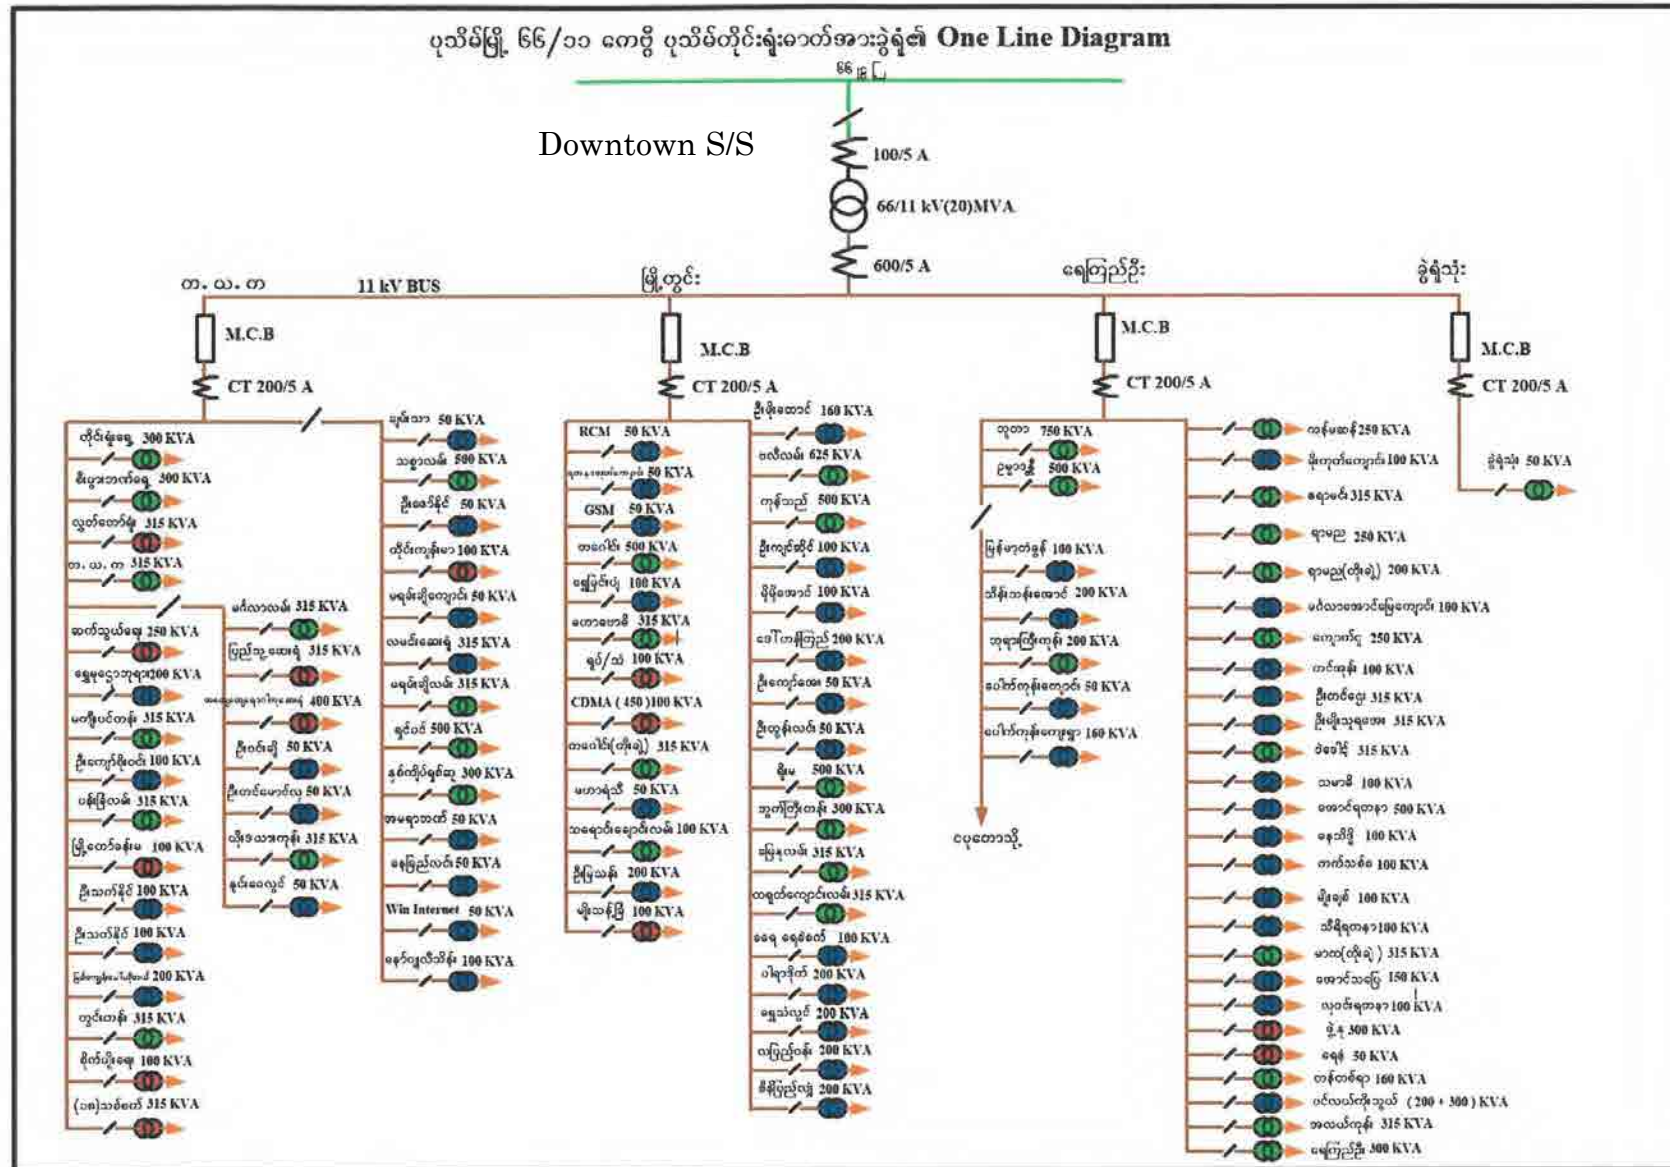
ပုသိမ်မြို့ ၆၆/၁၁ ကေဗွီ ပုသိမ်တိုင်းရုံးခေတ်အားခွဲရုံ၏ One Line Diagram

66 kV

Downtown S/S

100/5 A

66/11 kV(20)MVA

600/5 A

တ. ယ. က

11 kV BUS

မြို့တွင်း

ရေကြည်ဦး

ခွဲရုံသုံး

M.C.B

CT 200/5 A

M.C.B

CT 200/5 A

M.C.B

CT 200/5 A

M.C.B

CT 200/5 A

တိုင်းရုံးရှေ့ 300 KVA
စီးပွားဘက်ရှေ့ 300 KVA
လွှတ်တော်ရုံး 315 KVA
တ. ယ. က 315 KVA
ဆက်သွယ်ရေး 250 KVA
ရွှေမှုဌေးဘုရား 200 KVA
မဟာဗိုလ်တန်း 315 KVA
ဦးကျော်ဖိုးလမ်း 100 KVA
ပန်းခြံလမ်း 315 KVA
မြို့တော်ခန်းမ 100 KVA
ဦးသက်နိုင် 100 KVA
ဦးသတ်နိုင် 100 KVA
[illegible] 200 KVA
တွင်းတန်း 315 KVA
စိုက်ပျိုးရေး 100 KVA
(၁၈)သစ်စက် 315 KVA

မင်္ဂလာလမ်း 315 KVA
ပြည်သူ့ဆေးရုံ 315 KVA
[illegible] 400 KVA
ဦးဝင်းချို 50 KVA
ဦးတင်မောင်လှ 50 KVA
ယိုဇသာကုန်း 315 KVA
နှင်းဆေလှုင် 50 KVA

ချမ်းသာ 50 KVA
သစ္စာလမ်း 500 KVA
ဦးစောဒိုင် 50 KVA
တိုင်းကုန်စာ 100 KVA
မရမ်းချိုကျောင်း 50 KVA
လမင်းဆေးရုံ 315 KVA
ရေမှုးရိုလမ်း 315 KVA
ချင်းဝင် 500 KVA
နှစ်ကျိပ်ရှစ်ဆူ 300 KVA
အမရာကတ် 50 KVA
ရေကြည်လမ်း 50 KVA
Win Internet 50 KVA
နော်လျှလိဘိန်း 100 KVA

RCM 50 KVA
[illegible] 50 KVA
GSM 50 KVA
တဝေါင်း 500 KVA
ရွှေမြင်းပုံ 100 KVA
ဘောဗေဓိ 315 KVA
ရုပ်/သံ 100 KVA
CDMA ( 450 )100 KVA
တဝေါင်း(တိုးချဲ့) 315 KVA
မဟာရုံသီ 50 KVA
သရေဝင်းခြောဝင်လမ်း 100 KVA
ဦးမြသန်း 200 KVA
မျိုးသန့်ဖြို 100 KVA

ဦးဖိုးတောင် 160 KVA
ဗလီလမ်း 625 KVA
ကုန်သည် 500 KVA
ဦးကျင်ဖိုင် 100 KVA
မိုဗိုအောင် 100 KVA
ဒေါ်တန်ကြည် 200 KVA
ဦးကျော်ထေး 50 KVA
ဦးတွန်းလင်း 50 KVA
ရှိမ 500 KVA
ဘုတ်ကြီးတန်း 300 KVA
ခမြေလမ်း 315 KVA
ထရုတ်ကျောင်းလမ်း 315 KVA
ရေရေ ရေစီစက် 100 KVA
ပါရာဒိုက် 200 KVA
ရွှေသံလှုင် 200 KVA
လပြည့်ဝန်း 200 KVA
စိန်ပြည့်လျှံ 200 KVA

ထူတာ 750 KVA
ဥစ္စာဒွိ 500 KVA
မြန်မာ့တံခွန် 100 KVA
သိန်းဘန်းတောင် 200 KVA
ဘုရားကြီးကုန်း 200 KVA
ပေါက်ကုန်းကျောင်း 50 KVA
ပေါက်ကုန်းကျေးရွာ 160 KVA
ငပုတောသို့

ကန်မဆန် 250 KVA
မိုးကုတ်ကျောင်း 100 KVA
ဓနုဖရ် 315 KVA
ရာမည 250 KVA
ရာမည(တိုးချဲ့) 200 KVA
မင်္ဂလာအောင်မြေကျောင်း 100 KVA
ကျောက်ရှ 250 KVA
တင်းကုန်း 100 KVA
ဦးတင်ဌေး 315 KVA
ဦးမိုးသူရအေး 315 KVA
ဇဝေါင် 315 KVA
သမာဓိ 100 KVA
အောင်ရတနာ 500 KVA
နေသဒ္ဒိ 100 KVA
ကက်သစ်စ 100 KVA
မိုးချစ် 100 KVA
သိဒ္ဓိရတနာ 100 KVA
မာဃ(တိုးချဲ့) 315 KVA
အောင်သပြေ 150 KVA
လှပတ်ရတနာ 100 KVA
ဒွိ 300 KVA
ရေစ် 50 KVA
တန်တစ်ရာ 160 KVA
ဝင်လယ်ကိုးသွယ် (200 + 300) KVA
အလယ်ကုန်း 315 KVA
ရေကြည်ဦး 300 KVA

ခွဲရုံသုံး 50 KVA